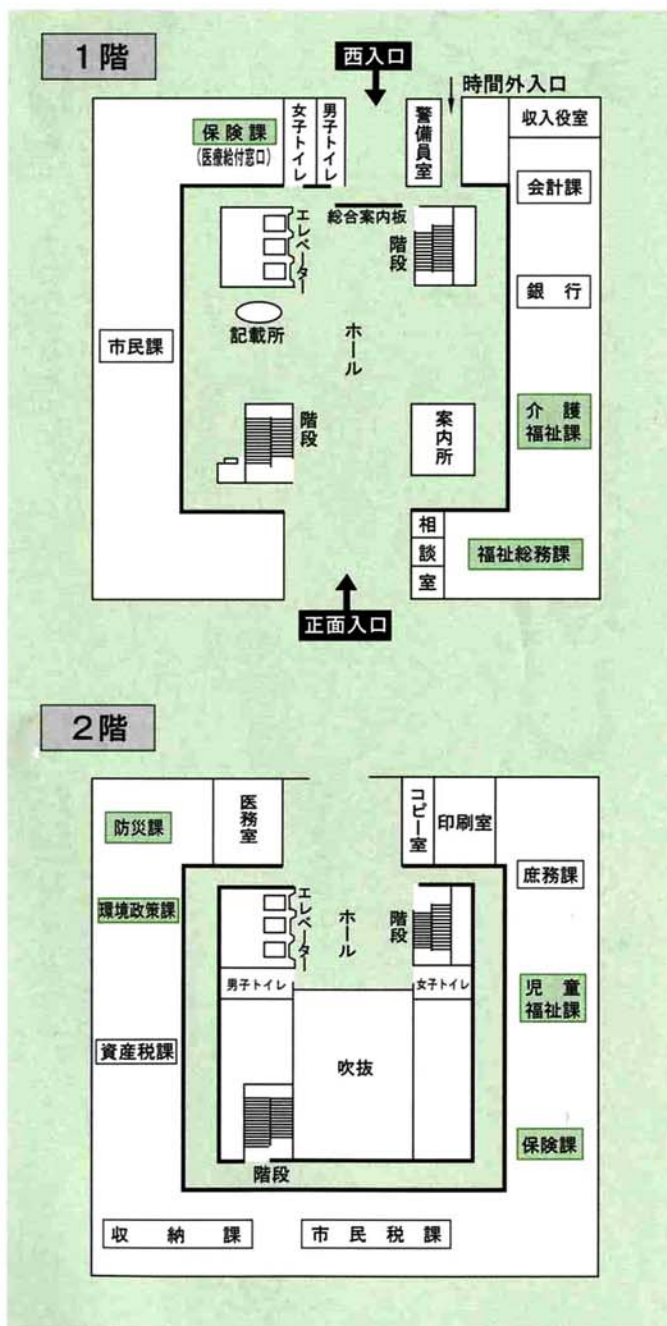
1階

西入口

時間外入口

保険課
(医療給付窓口)

女子トイレ

男子トイレ

警備員室

収入役室

会計課

総合案内板

エレベーター

階段

銀行

記載所

ホール

市民課

階段

案内所

介護福祉課

相談室

福祉総務課

正面入口

2階

防災課

医務室

コピー室

印刷室

庶務課

環境政策課

エレベーター

ホール

階段

男子トイレ

女子トイレ

児童福祉課

資産税課

吹抜

保険課

階段

収納課

市民税課